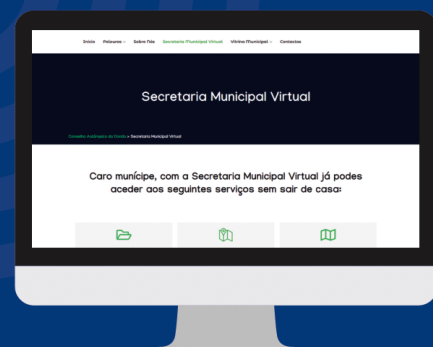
Início Pelouros ⌄ Sobre Nós Secretaria Municipal Virtual Vítimas (Munícipe) ⌄ Contactos

Secretaria Municipal Virtual

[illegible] > Secretaria Municipal Virtual

Caro munícipe, com a Secretaria Municipal Virtual já podes aceder aos seguintes serviços sem sair de casa: